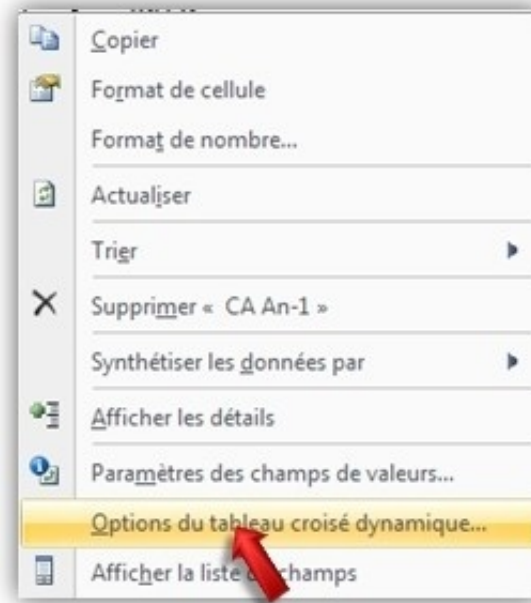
Copier
Format de cellule
Format de nombre...
Actualiser
Trier
Supprimer « CA An-1 »
Synthétiser les données par
Afficher les détails
Paramètres des champs de valeurs...
Options du tableau croisé dynamique...
Afficher la liste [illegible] champs